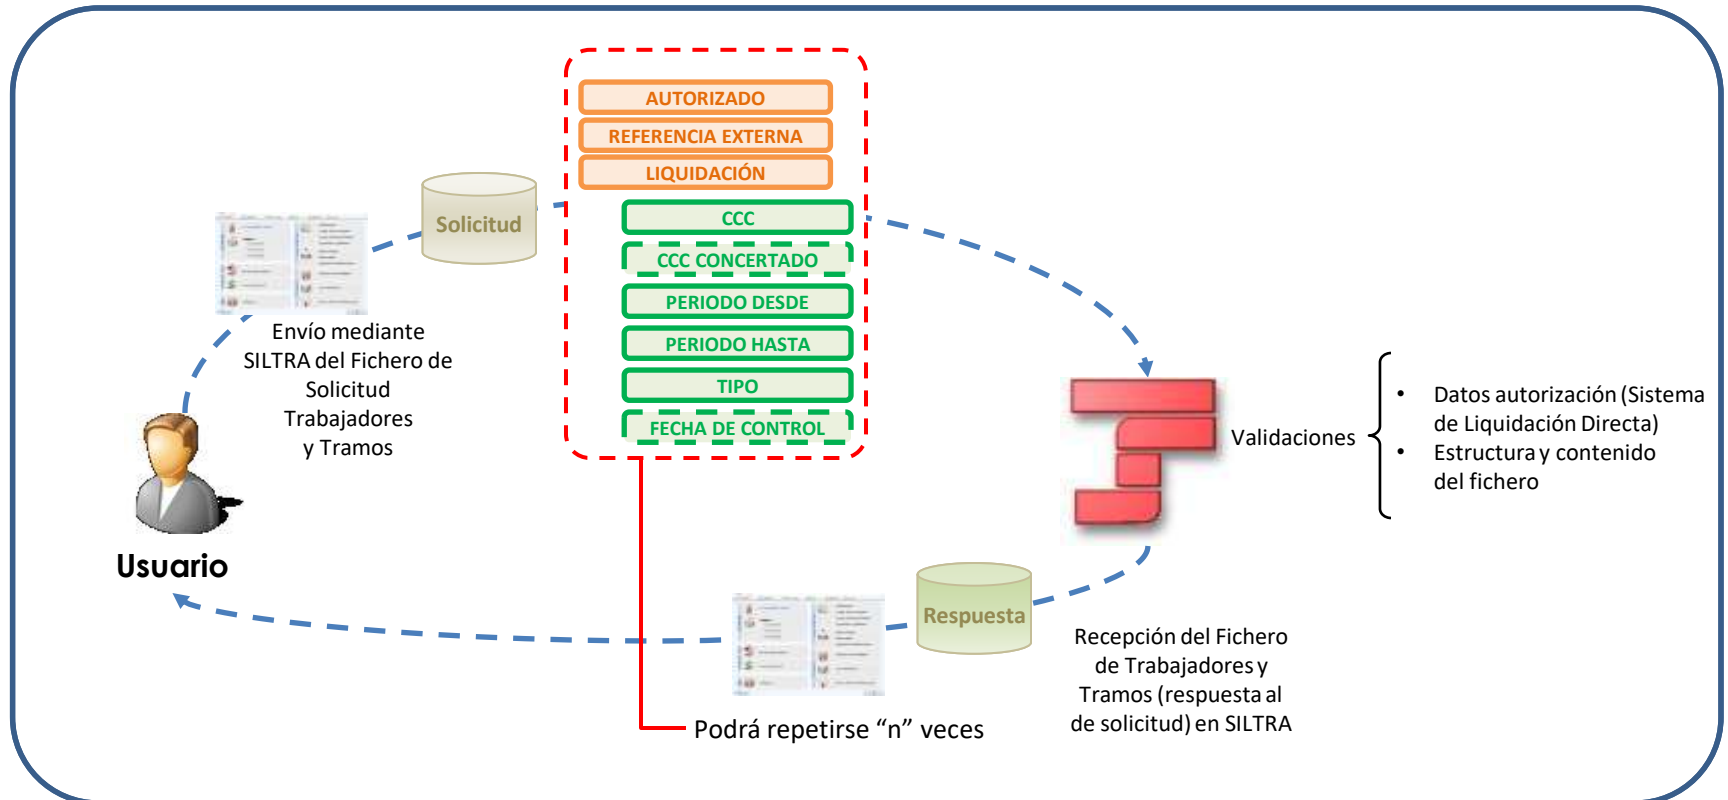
AUTORIZADO
REFERENCIA EXTERNA
LIQUIDACIÓN
CCC
CCC CONCERTADO
PERIODO DESDE
PERIODO HASTA
TIPO
FECHA DE CONTROL

Solicitud

Envío mediante SILTRA del Fichero de Solicitud Trabajadores y Tramos

Usuario

Validaciones

• Datos autorización (Sistema de Liquidación Directa)
• Estructura y contenido del fichero

Respuesta

Recepción del Fichero de Trabajadores y Tramos (respuesta al de solicitud) en SILTRA

Podrá repetirse “n” veces